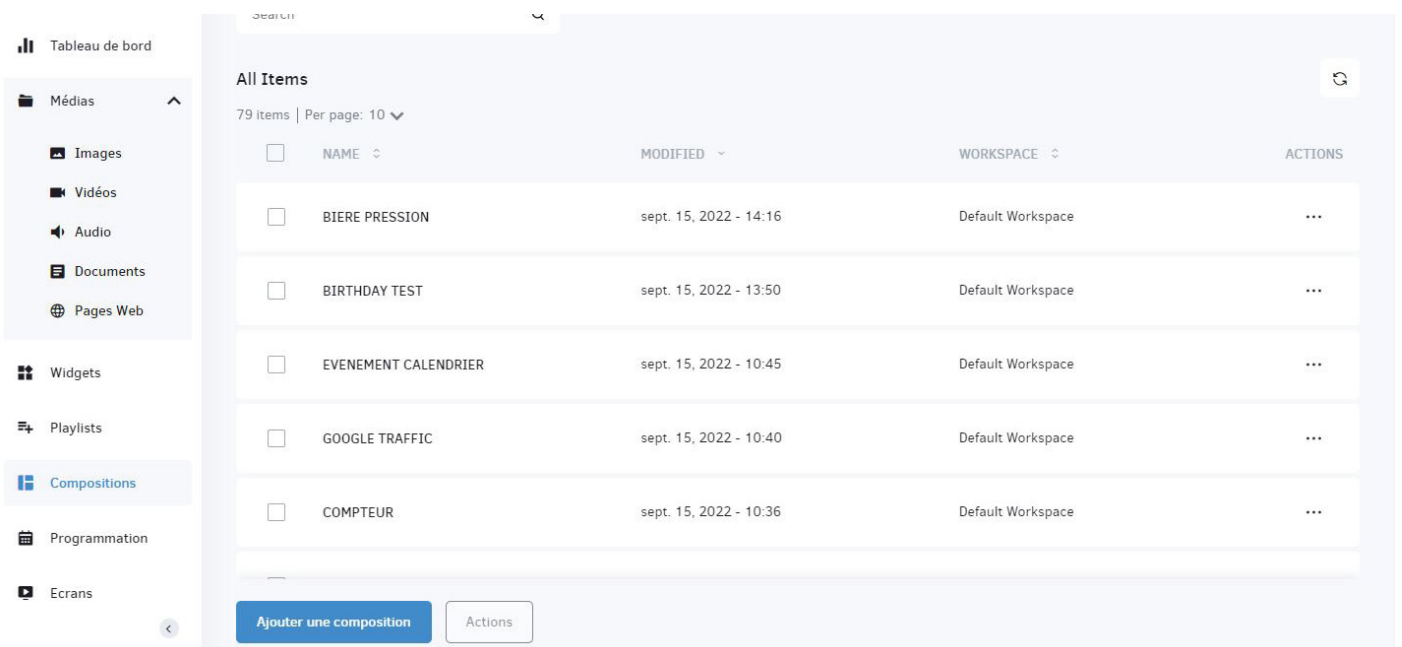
Tableau de bord

Médias

Images

Vidéos

Audio

Documents

Pages Web

Widgets

Playlists

Compositions

Programmation

Ecrans

Search

All Items

79 items | Per page: 10

| | NAME | MODIFIED | WORKSPACE | ACTIONS |
|---|---|---|---|---|
| | BIERE PRESSION | sept. 15, 2022 - 14:16 | Default Workspace | ... |
| | BIRTHDAY TEST | sept. 15, 2022 - 13:50 | Default Workspace | ... |
| | EVENEMENT CALENDRIER | sept. 15, 2022 - 10:45 | Default Workspace | ... |
| | GOOGLE TRAFFIC | sept. 15, 2022 - 10:40 | Default Workspace | ... |
| | COMPTEUR | sept. 15, 2022 - 10:36 | Default Workspace | ... |

Ajouter une composition

Actions